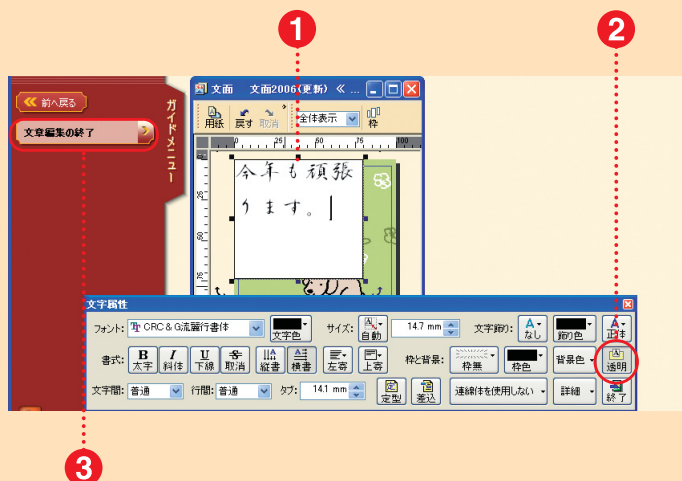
1
2
前へ戻る
文章編集の終了
ガイドメニュー
文面　文面2006(更新) «
用紙　戻す　取消　全体表示　枠
今年も頑張ります。
文字属性
フォント: CRC & G流麗行書体　文字色　サイズ: 自動　14.7 mm　文字飾り: なし　飾り色　正体
書式: 太字　斜体　下線　取消　縦書　横書　左寄　上寄　枠と背景: 枠無　枠色　背景色　透明
文字間: 普通　行間: 普通　タブ: 14.1 mm　定型　差込　連綿体を使用しない　詳細　終了
3